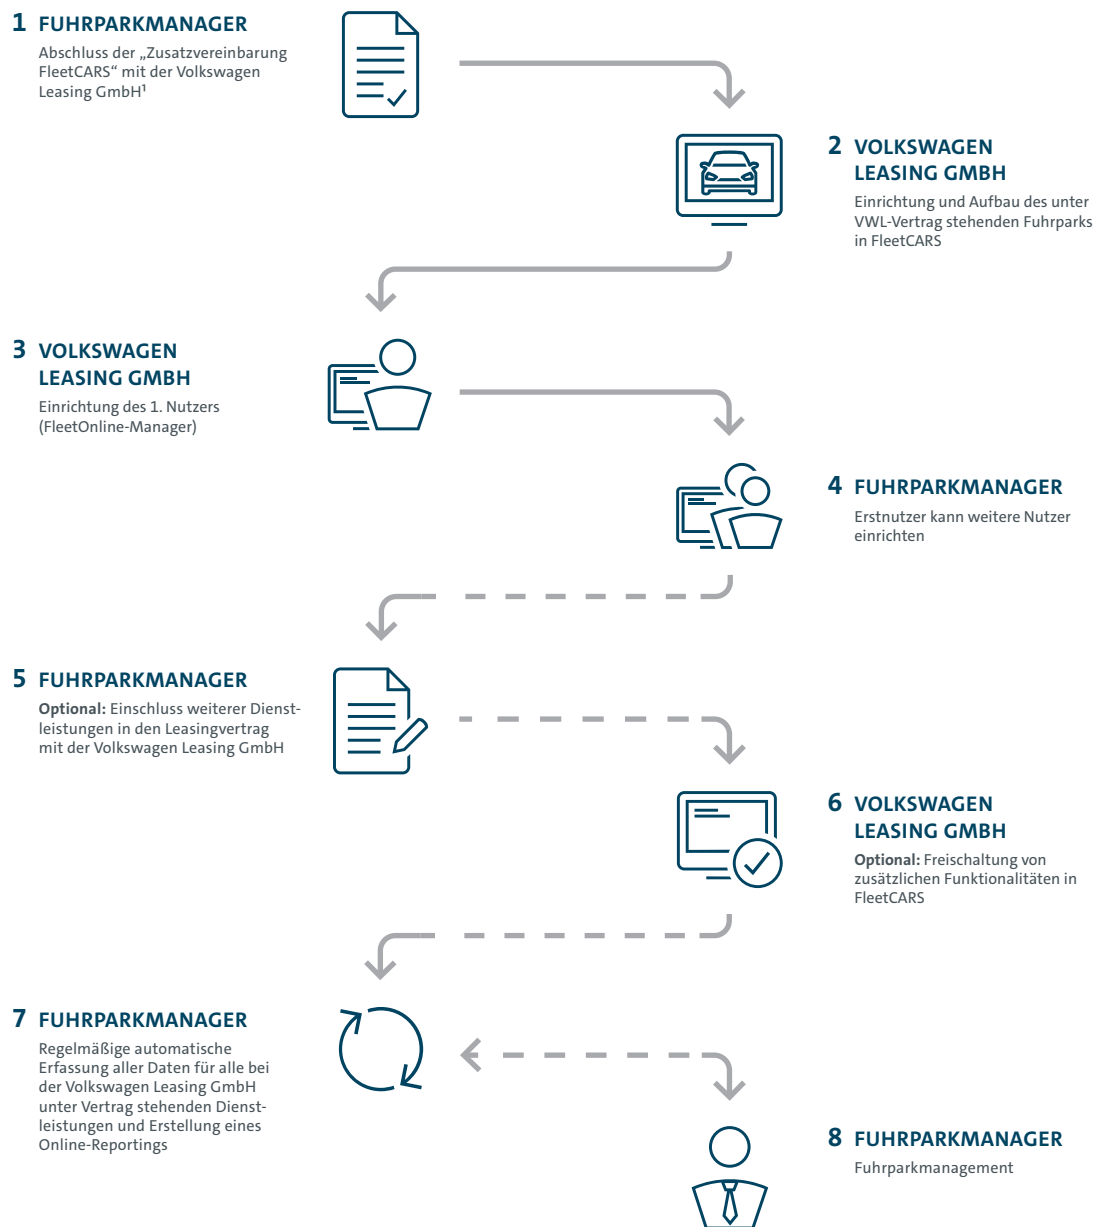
1 FUHRPARKMANAGER
Abschluss der „Zusatzvereinbarung FleetCARS“ mit der Volkswagen Leasing GmbH¹

2 VOLKSWAGEN LEASING GMBH
Einrichtung und Aufbau des unter VWL-Vertrag stehenden Fuhrparks in FleetCARS

3 VOLKSWAGEN LEASING GMBH
Einrichtung des 1. Nutzers (FleetOnline-Manager)

4 FUHRPARKMANAGER
Erstnutzer kann weitere Nutzer einrichten

5 FUHRPARKMANAGER
**Optional:** Einschluss weiterer Dienstleistungen in den Leasingvertrag mit der Volkswagen Leasing GmbH

6 VOLKSWAGEN LEASING GMBH
**Optional:** Freischaltung von zusätzlichen Funktionalitäten in FleetCARS

7 FUHRPARKMANAGER
Regelmäßige automatische Erfassung aller Daten für alle bei der Volkswagen Leasing GmbH unter Vertrag stehenden Dienstleistungen und Erstellung eines Online-Reportings

8 FUHRPARKMANAGER
Fuhrparkmanagement